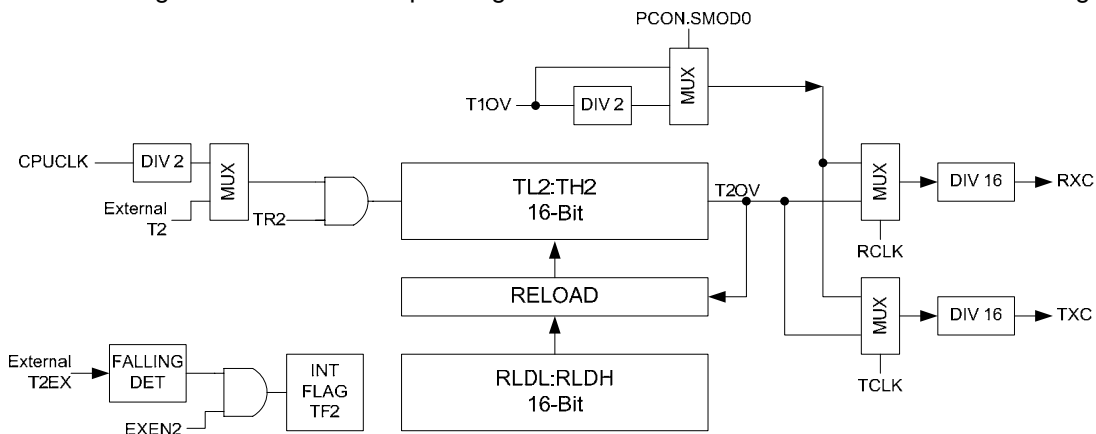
PCON.SMOD0

T1OV

DIV 2

MUX

CPUCLK

DIV 2

MUX

External T2

TR2

TL2:TH2
16-Bit

T2OV

MUX

DIV 16

RXC

RCLK

RELOAD

MUX

DIV 16

TXC

TCLK

External T2EX

FALLING DET

EXEN2

INT FLAG TF2

RLDL:RLDH
16-Bit